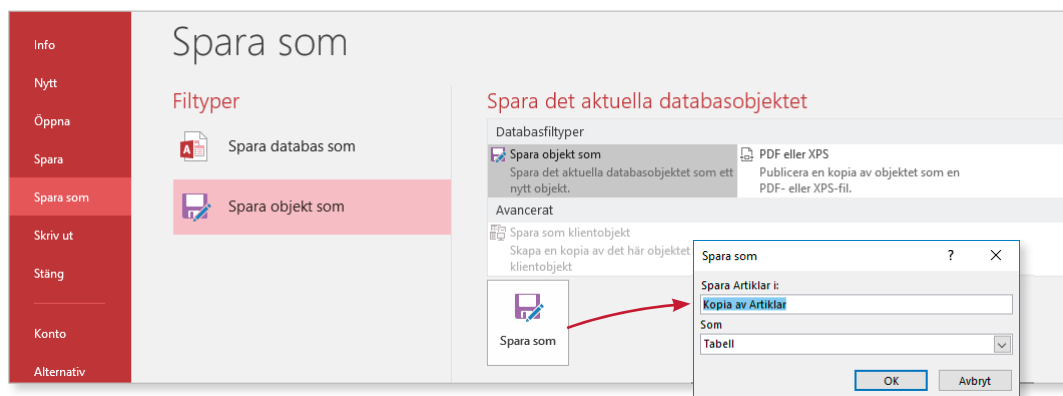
Info

Nytt

Öppna

Spara

Spara som

Skriv ut

Stäng

Konto

Alternativ

Spara som

Filtyper

Spara databas som

Spara objekt som

Spara det aktuella databasobjektet

Databasfiltyper

Spara objekt som
Spara det aktuella databasobjektet som ett nytt objekt.

PDF eller XPS
Publicera en kopia av objektet som en PDF- eller XPS-fil.

Avancerat

Spara som klientobjekt
Skapa en kopia av det här objektet klientobjekt

Spara som

Spara som ? ×

Spara Artiklar i:

Kopia av Artiklar

Som

Tabell

OK Avbryt